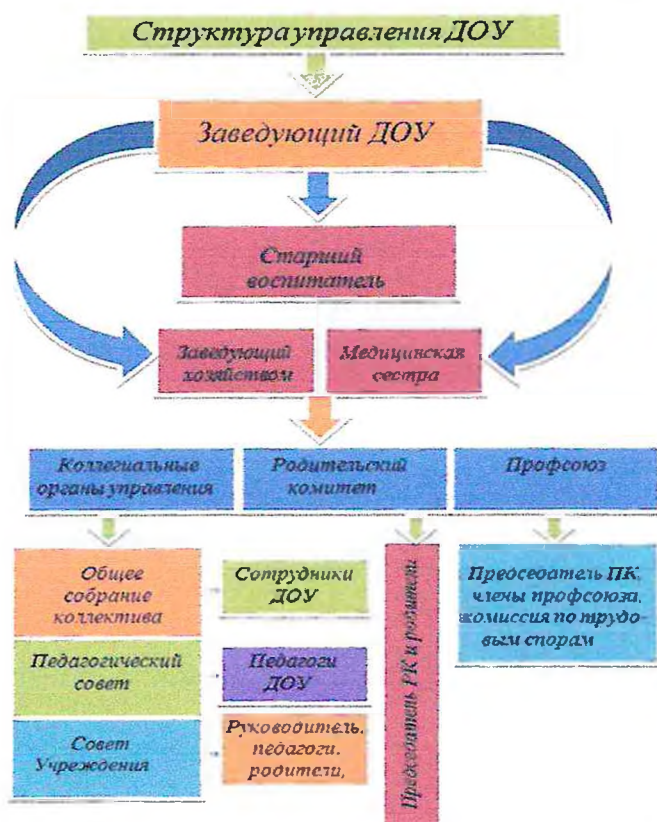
Структура управления ДОУ

Заведующий ДОУ

Старший воспитатель

Заведующий хозяйством

Медицинская сестра

Коллегиальные органы управления

Родительский комитет

Профсоюз

Общее собрание коллектива

Сотрудники ДОУ

Педагогический совет

Педагоги ДОУ

Совет Учреждения

Руководитель, педагоги, родители,

Председатель РК и родители

Председатель ПК, члены профсоюза, комиссия по трудовым спорам